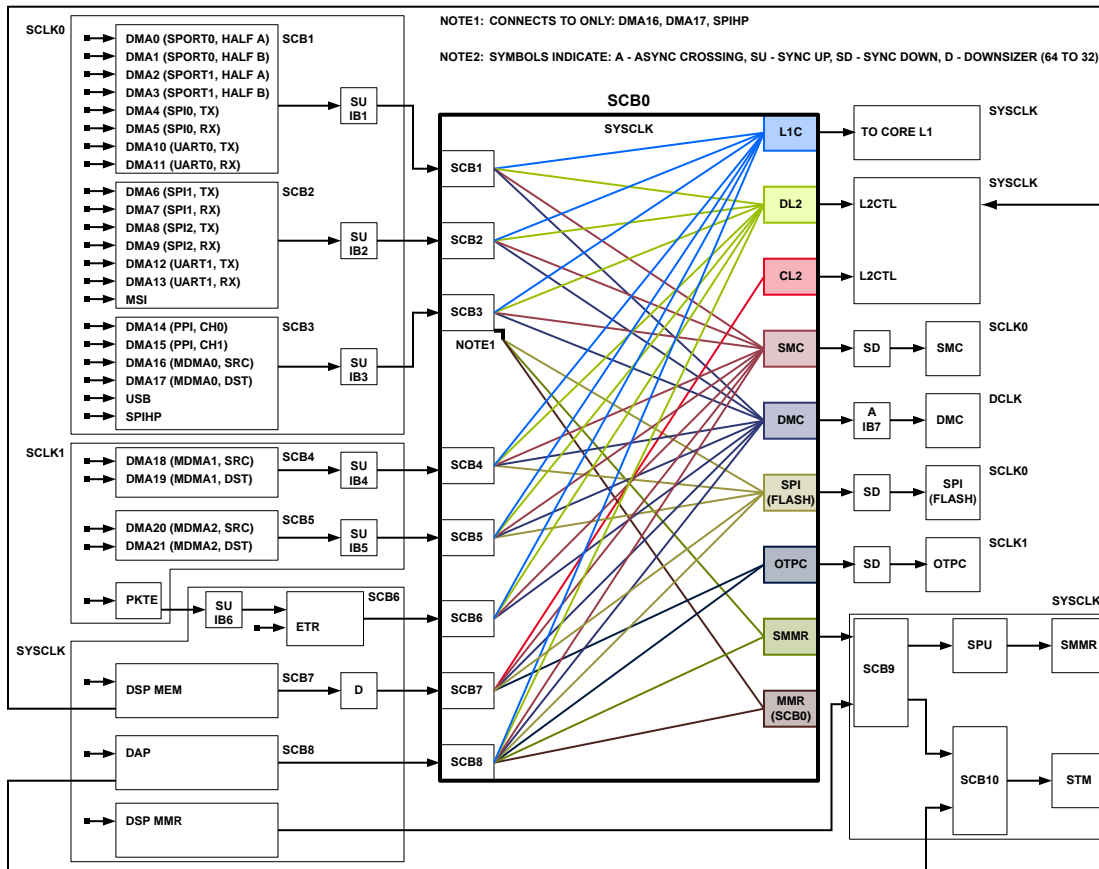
NOTE1: CONNECTS TO ONLY: DMA16, DMA17, SPIHP

NOTE2: SYMBOLS INDICATE: A - ASYNC CROSSING, SU - SYNC UP, SD - SYNC DOWN, D - DOWNSIZER (64 TO 32)

SCLK0

DMA0 (SPORT0, HALF A)
DMA1 (SPORT0, HALF B)
DMA2 (SPORT1, HALF A)
DMA3 (SPORT1, HALF B)
DMA4 (SPI0, TX)
DMA5 (SPI0, RX)
DMA10 (UART0, TX)
DMA11 (UART0, RX)
SCB1

SU IB1

DMA6 (SPI1, TX)
DMA7 (SPI1, RX)
DMA8 (SPI2, TX)
DMA9 (SPI2, RX)
DMA12 (UART1, TX)
DMA13 (UART1, RX)
MSI
SCB2

SU IB2

DMA14 (PPI, CH0)
DMA15 (PPI, CH1)
DMA16 (MDMA0, SRC)
DMA17 (MDMA0, DST)
USB
SPIHP
SCB3

SU IB3

SCLK1

DMA18 (MDMA1, SRC)
DMA19 (MDMA1, DST)
SCB4

SU IB4

DMA20 (MDMA2, SRC)
DMA21 (MDMA2, DST)
SCB5

SU IB5

PKTE

SU IB6

ETR
SCB6

SYSCLK

DSP MEM
SCB7
D

DAP
SCB8

DSP MMR

SCB0
SYSCLK

SCB1
SCB2
SCB3
NOTE1
SCB4
SCB5
SCB6
SCB7
SCB8

L1C
DL2
CL2
SMC
DMC
SPI (FLASH)
OTPC
SMMR
MMR (SCB0)

TO CORE L1
SYSCLK

SYSCLK
L2CTL
L2CTL

SD
SMC
SCLK0

A IB7
DMC
DCLK

SD
SPI (FLASH)
SCLK0

SD
OTPC
SCLK1

SYSCLK
SCB9
SPU
SMMR

SCB10
STM